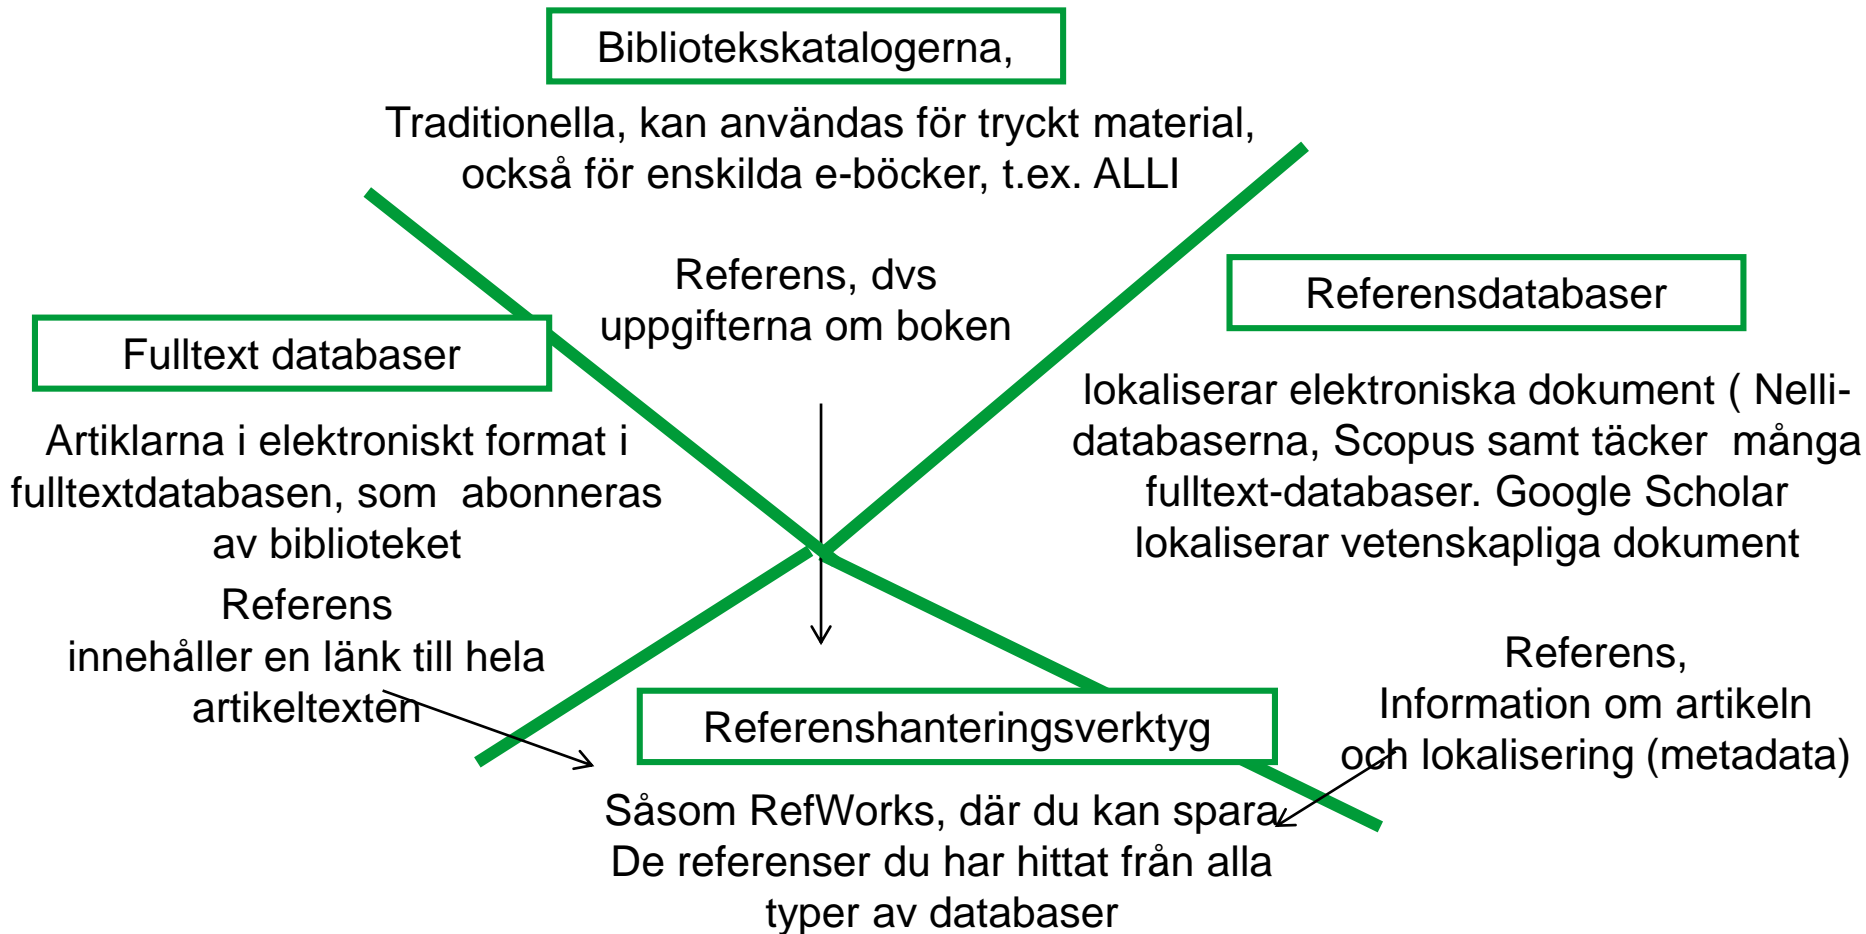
Bibliotekskatalogerna,

Traditionella, kan användas för tryckt material, också för enskilda e-böcker, t.ex. ALLI

Referens, dvs uppgifterna om boken

Fulltext databaser

Artiklarna i elektroniskt format i fulltextdatabasen, som abonneras av biblioteket

Referens innehåller en länk till hela artikeltexten

Referensdatabaser

lokaliserar elektroniska dokument ( Nelli-databaserna, Scopus samt täcker många fulltext-databaser. Google Scholar lokaliserar vetenskapliga dokument

Referens, Information om artikeln och lokalisering (metadata)

Referenshanteringsverktyg

Såsom RefWorks, där du kan spara De referenser du har hittat från alla typer av databaser